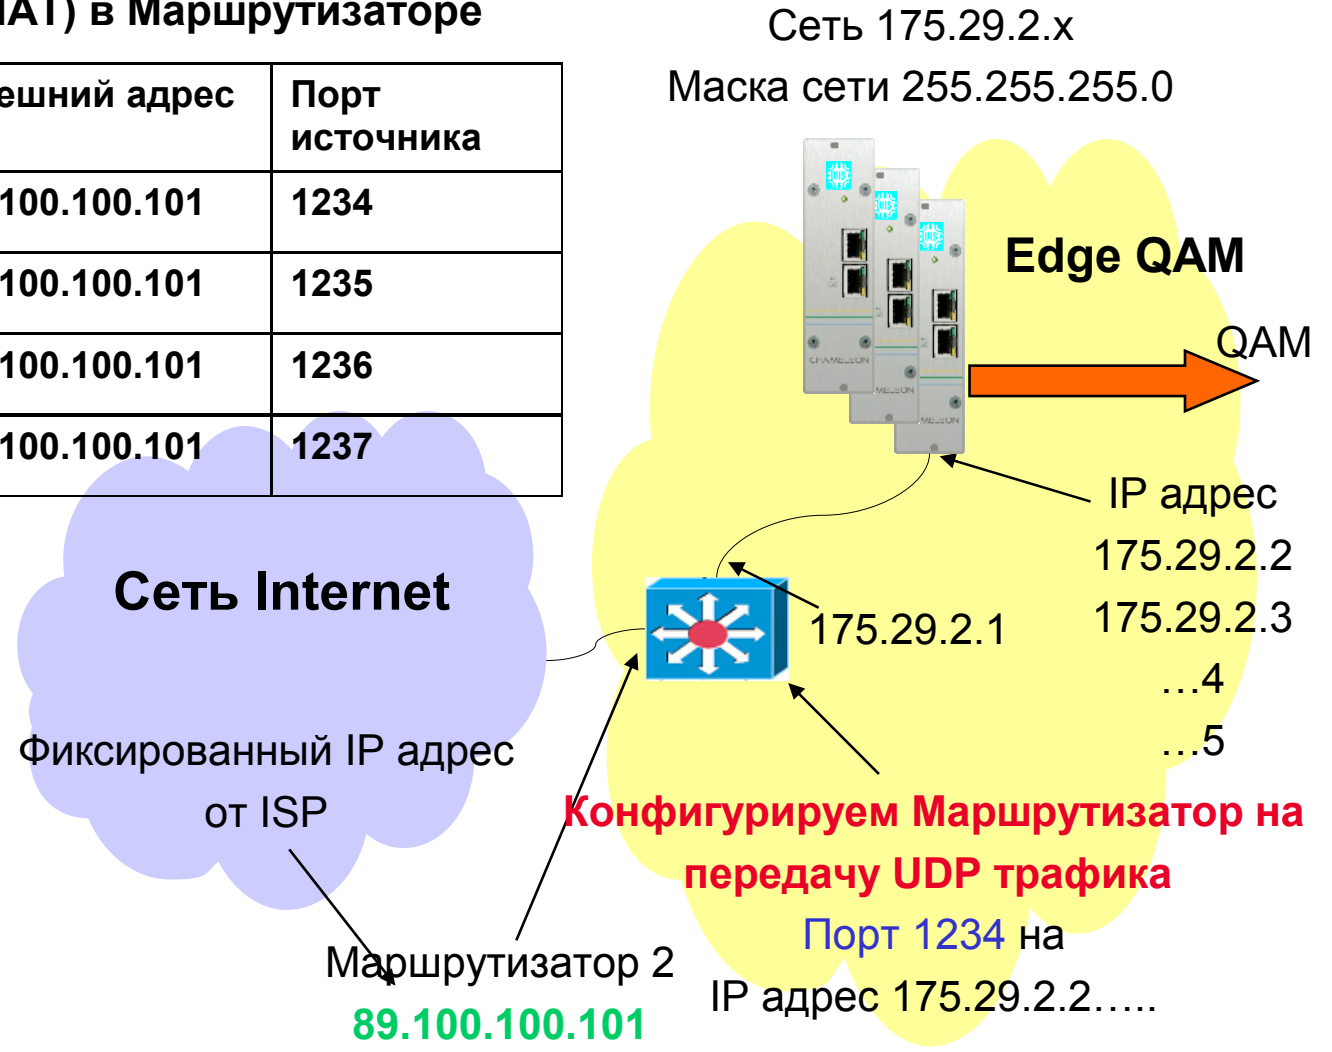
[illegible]AT) в Маршрутизаторе

| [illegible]ешний адрес | Порт источника |
|---|---|
| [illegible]100.100.101 | 1234 |
| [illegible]100.100.101 | 1235 |
| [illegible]100.100.101 | 1236 |
| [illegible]100.100.101 | 1237 |

Сеть 175.29.2.x
Маска сети 255.255.255.0

Edge QAM

QAM

IP адрес
175.29.2.2
175.29.2.3
…4
…5

Сеть Internet

175.29.2.1

Фиксированный IP адрес от ISP

Конфигурируем Маршрутизатор на передачу UDP трафика
Порт 1234 на
IP адрес 175.29.2.2…..

Маршрутизатор 2
89.100.100.101